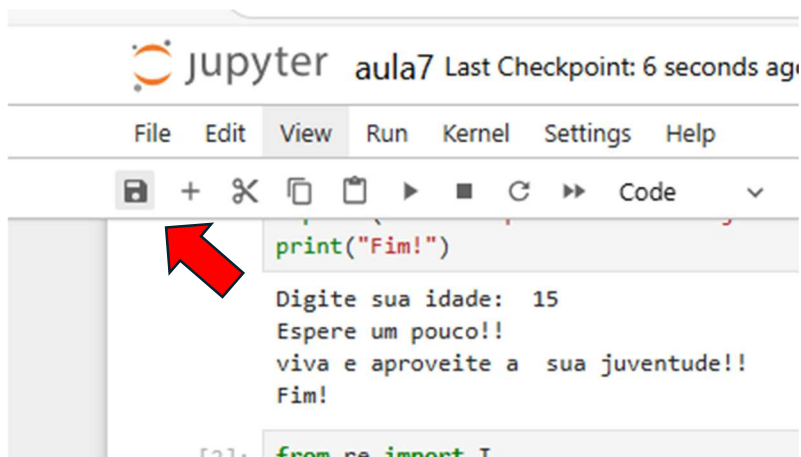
jupyter aula7 Last Checkpoint: 6 seconds ag

File Edit View Run Kernel Settings Help

Code

print("Fim!")

Digite sua idade: 15
Espere um pouco!!
viva e aproveite a sua juventude!!
Fim!

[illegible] from re import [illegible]